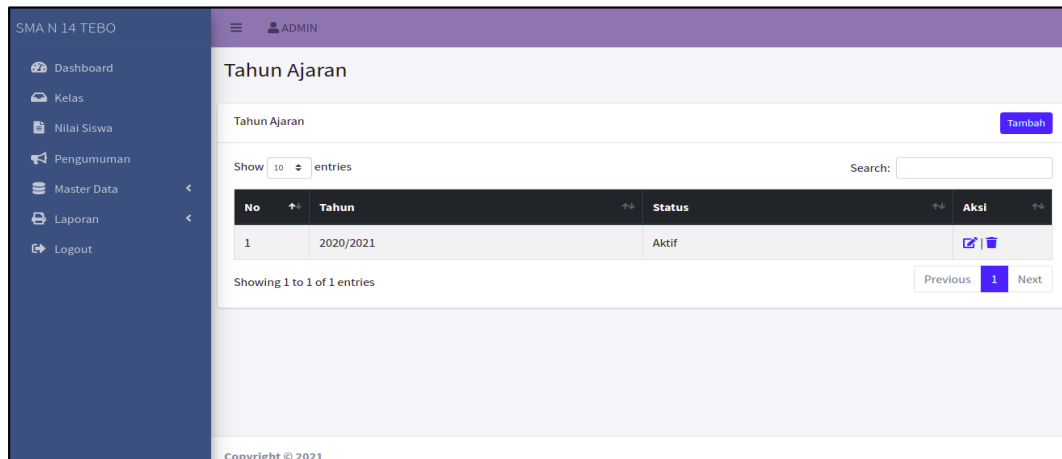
SMA N 14 TEBO

Dashboard
Kelas
Nilai Siswa
Pengumuman
Master Data
Laporan
Logout

ADMIN

Tahun Ajaran

Tahun Ajaran

Tambah

Show 10 entries

Search:

| No | Tahun | Status | Aksi |
|---|---|---|---|
| 1 | 2020/2021 | Aktif | |

Showing 1 to 1 of 1 entries

Previous 1 Next

Copyright © 2021